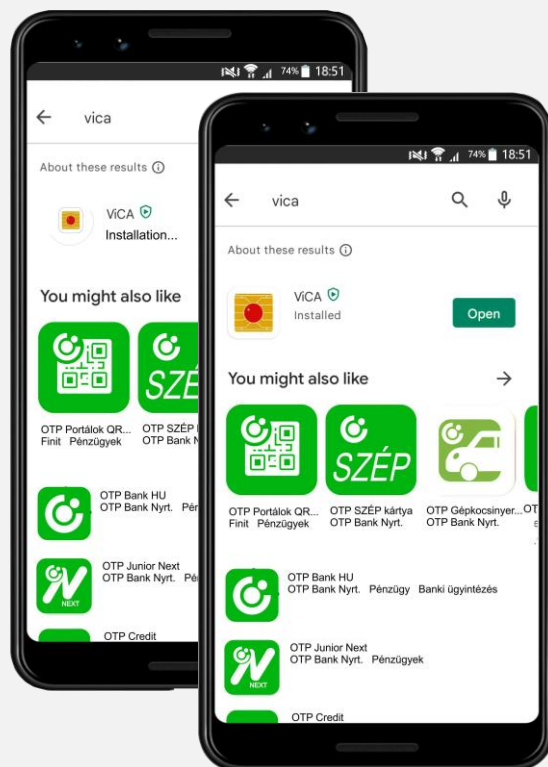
74% 18:51

vica

About these results ⓘ

ViCA
Installation...

You might also like

OTP Portálok QR...
Finit Pénzügyek

OTP SZÉP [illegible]
OTP Bank N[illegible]

OTP Bank HU
OTP Bank Nyrt. Pé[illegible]

OTP Junior Next
OTP Bank Nyrt. Pé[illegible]

NEXT

OTP Credit

74% 18:51

vica

About these results ⓘ

ViCA
Installed

Open

You might also like

SZÉP

OTP Portálok QR...
Finit Pénzügyek

OTP SZÉP kártya
OTP Bank Nyrt.

OTP Gépkocsinyer...
OTP Bank Nyrt.

OT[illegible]

OTP Bank HU
OTP Bank Nyrt. Pénzügy Banki ügyintézés

OTP Junior Next
OTP Bank Nyrt. Pénzügyek

NEXT

OTP Credit